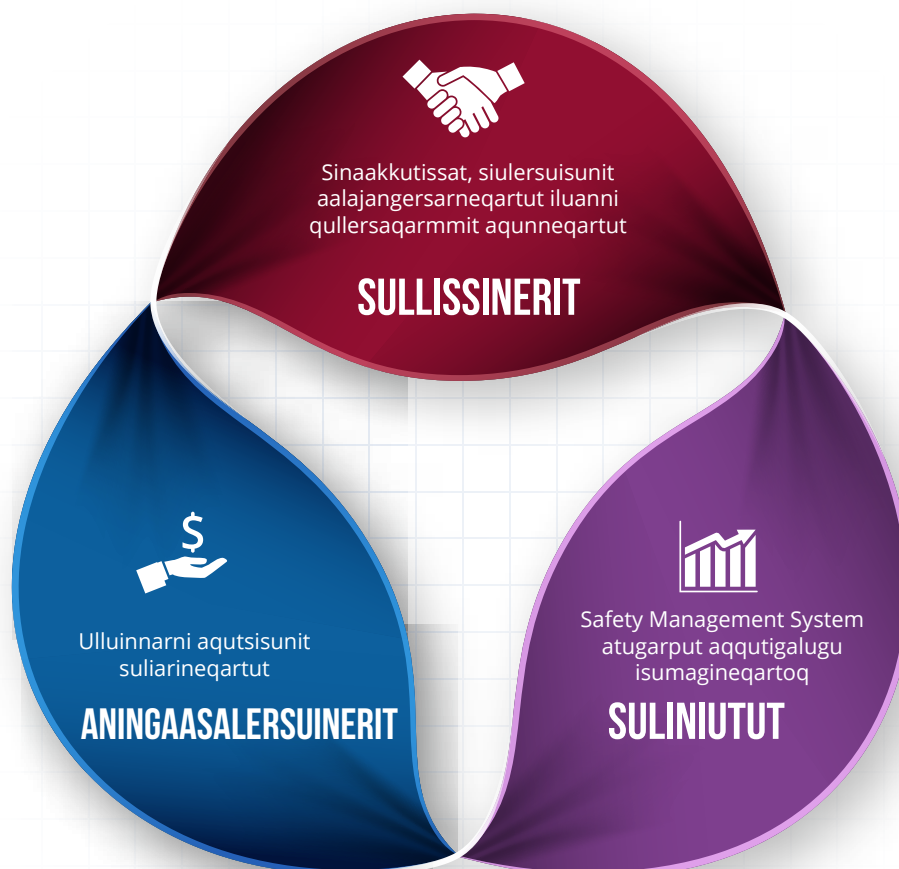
Sinaakkutissat, siulersuisunit aalajangersarneqartut iluanni qullersaqarmmit aqunneqartut

SULLISSINERIT

$

Ulluinnarni aqutsisunit suliarineqartut

ANINGAASALERSUINERIT

Safety Management System atugarput aqqutigalugu isumagineqartoq

SULINIUTUT